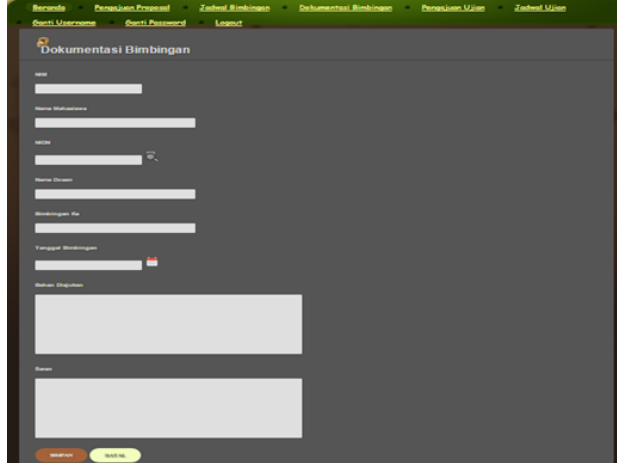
Beranda Pengajuan Proposal Jadwal Bimbingan Dokumentasi Bimbingan Pengajuan Ujian Jadwal Ujian
Ganti Username Ganti Password Logout

Dokumentasi Bimbingan

NIM

Nama Mahasiswa

NIDN

Nama Dosen

Bimbingan Ke

Tanggal Bimbingan

Bahan Diajukan

Saran

SIMPAN BATAL